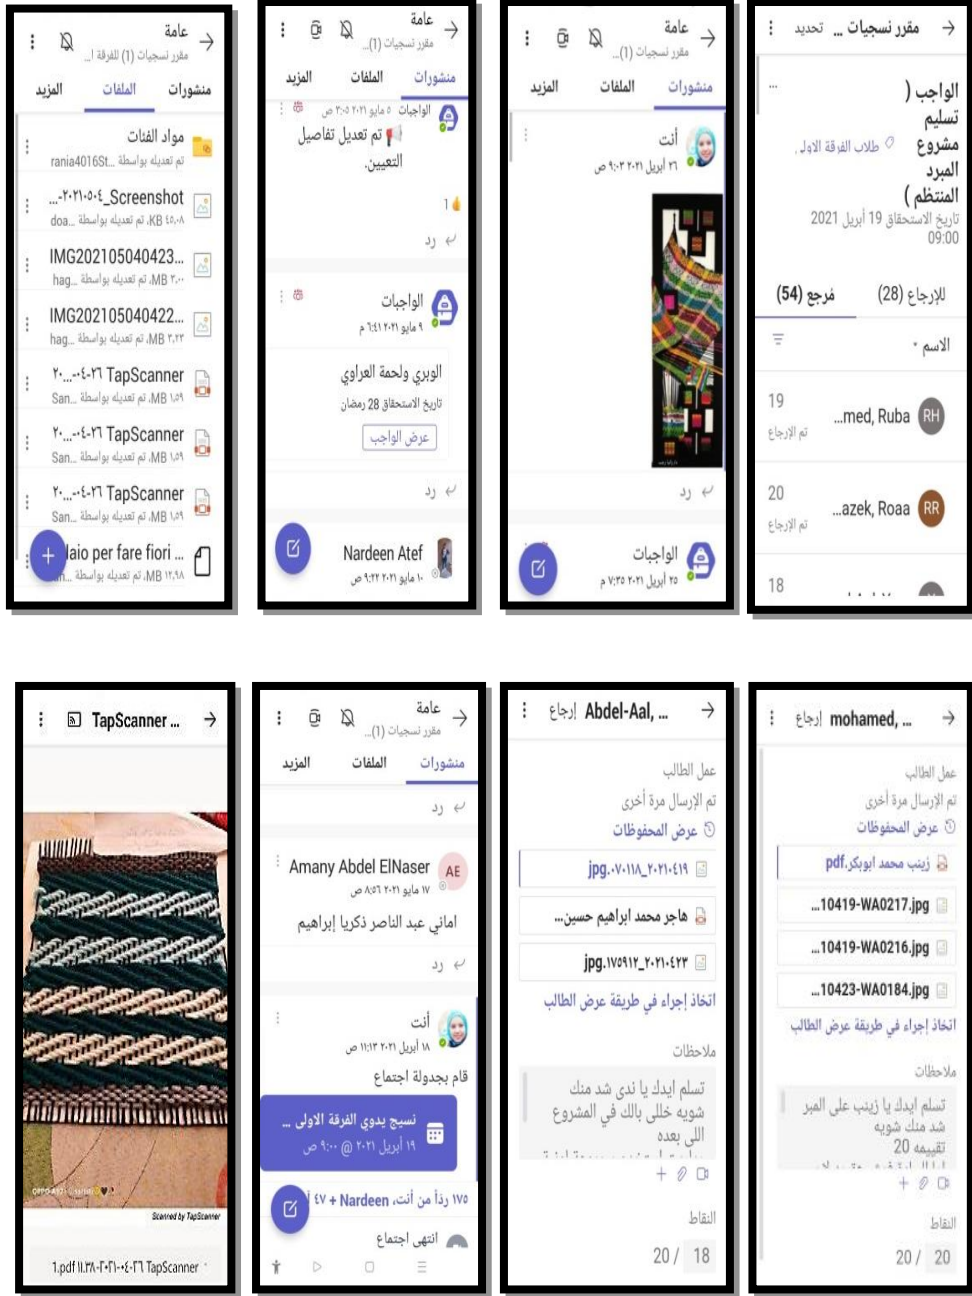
عامة
مقرر نسجيات (1) للفرقة ا...
منشورات الملفات المزيد
مواد الفنان
تم تعديل بواسطة rania4016St...
Screenshot_٢٠٢١٠٥٠٤...
٤٥٠٨ KB تم تعديله بواسطة doa...
IMG202105040423...
٣٠٠ MB تم تعديله بواسطة hag...
IMG202105040422...
٣٢٢ MB تم تعديله بواسطة hag...
TapScanner ٢٦-٠٤-...٢٠
١٥٩ MB تم تعديله بواسطة San...
TapScanner ٢٦-٠٤-...٢٠
١٥٩ MB تم تعديله بواسطة San...
TapScanner ٢٦-٠٤-...٢٠
١٥٩ MB تم تعديله بواسطة San...
laio per fare fiori ...
١٢٩٨ MB تم تعديله بواسطة ...

عامة
مقرر نسجيات (1)...
منشورات الملفات المزيد
الواجبات ٥ مايو ٢٠٢١ ٣:٠٥ ص
تم تعديل تفاصيل التعيين.
1
رد
الواجبات
٩ مايو ٢٠٢١ ٦:٤١ م
الوبري ولحمة العراوي
تاريخ الاستحقاق 28 رمضان
عرض الواجب
رد
Nardeen Atef
١٠ مايو ٢٠٢١ ٩:٢٢ ص

عامة
مقرر نسجيات (1)...
منشورات الملفات المزيد
أنت
٢٦ أبريل ٢٠٢١ ٩:٠٣ ص
رد
الواجبات
٢٥ أبريل ٢٠٢١ ٧:٣٥ م

مقرر نسجيات ... تحديد
الواجب ( تسليم مشروع المبرد المنتظم )
طلاب الفرقة الاولى
تاريخ الاستحقاق 19 أبريل 2021 09:00
للإرجاع (28) مرجع (54)
الاسم
19 تم الإرجاع ...med, Ruba RH
20 تم الإرجاع ...azek, Roaa RR
18

TapScanner ...
Scanned by TapScanner
TapScanner ٢٦-٠٤-٢٠٢١-١١.٣٨ 1.pdf

عامة
مقرر نسجيات (1)...
منشورات الملفات المزيد
رد
Amany Abdel ElNaser AE
١٧ مايو ٢٠٢١ ٨:٠٠ ص
اماني عبد الناصر ذكريا إبراهيم
رد
أنت
١٨ أبريل ٢٠٢١ ١١:١٣ ص
قام بجدولة اجتماع
نسيج يدوي الفرقة الاولى ...
١٩ أبريل ٢٠٢١ @ ٩:٠٠ ص
١٧٥ ردًا من أنت، Nardeen + ٤٧
انتهى اجتماع

إرجاع Abdel-Aal, ...
عمل الطالب
تم الإرسال مرة أخرى
عرض المحفوظات
jpg.٢٠٢١٠٤١٩_٠٧٠١١٨
هاجر محمد ابراهيم حسين...
jpg.٢٠٢١٠٤٢٣_١٧٥٩١٢
اتخاذ إجراء في طريقة عرض الطالب
ملاحظات
تسلم ايدك يا ندى شد منك شويه خلى بالك في المشروع اللى بعده
النقاط
18 / 20

إرجاع mohamed, ...
عمل الطالب
تم الإرسال مرة أخرى
عرض المحفوظات
زينب محمد ابوبكر.pdf
...10419-WA0217.jpg
...10419-WA0216.jpg
...10423-WA0184.jpg
اتخاذ إجراء في طريقة عرض الطالب
ملاحظات
تسلم ايدك يا زينب على المبرد شد منك شويه
تقييمك 20
النقاط
20 / 20